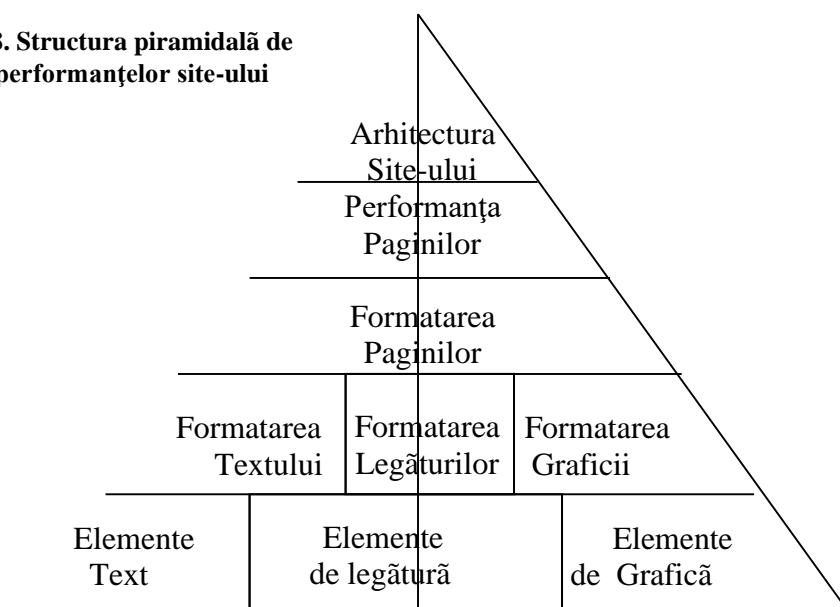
3. Structura piramidalã de performanţelor site-ului

Arhitectura Site-ului

Performanţa Paginilor

Formatarea Paginilor

| Formatarea Textului | Formatarea Legãturilor | Formatarea Graficii |
|---|---|---|

| Elemente Text | Elemente de legãturã | Elemente de Graficã |
|---|---|---|